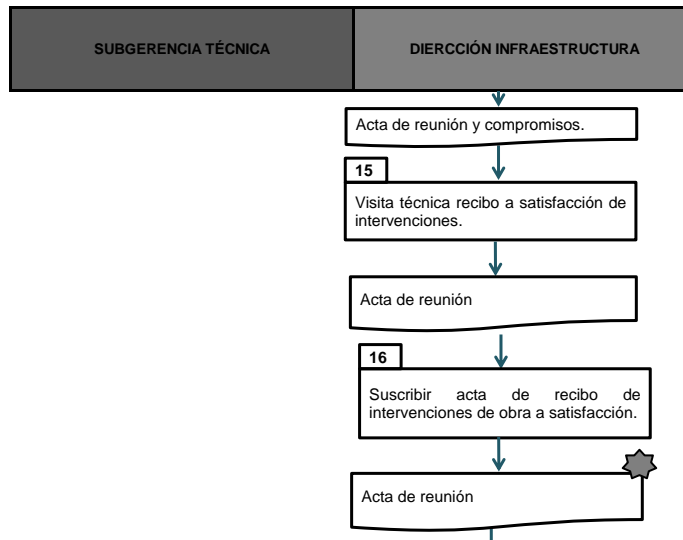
| SUBGERENCIA TÉCNICA | DIERCCIÓN INFRAESTRUCTURA |
|---|---|

Acta de reunión y compromisos.

15

Visita técnica recibo a satisfacción de intervenciones.

Acta de reunión

16

Suscribir acta de recibo de intervenciones de obra a satisfacción.

Acta de reunión